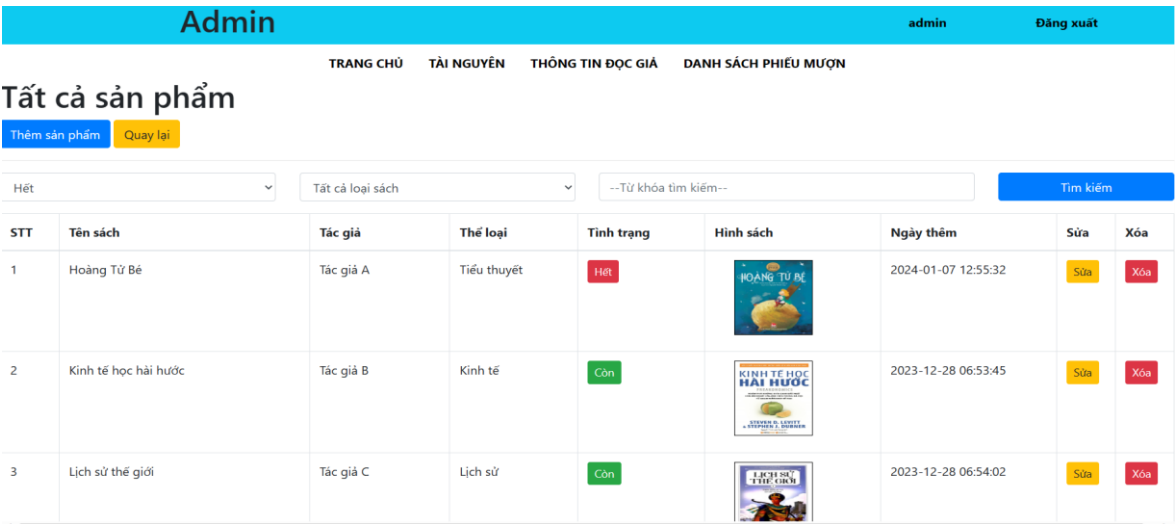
Admin

admin

Đăng xuất

TRANG CHỦ TÀI NGUYÊN THÔNG TIN ĐỌC GIẢ DANH SÁCH PHIẾU MƯỢN

Tất cả sản phẩm

Thêm sản phẩm

Quay lại

Hết

Tất cả loại sách

--Từ khóa tìm kiếm--

Tìm kiếm

| STT | Tên sách | Tác giả | Thể loại | Tình trạng | Hình sách | Ngày thêm | Sửa | Xóa |
|---|---|---|---|---|---|---|---|---|
| 1 | Hoàng Tử Bé | Tác giả A | Tiểu thuyết | Hết | HOÀNG TỬ BÉ | 2024-01-07 12:55:32 | Sửa | Xóa |
| 2 | Kinh tế học hài hước | Tác giả B | Kinh tế | Còn | KINH TẾ HỌC HÀI HƯỚC STEVEN D. LEVITT & STEPHEN J. DUBNER | 2023-12-28 06:53:45 | Sửa | Xóa |
| 3 | Lịch sử thế giới | Tác giả C | Lịch sử | Còn | LỊCH SỬ THẾ GIỚI | 2023-12-28 06:54:02 | Sửa | Xóa |